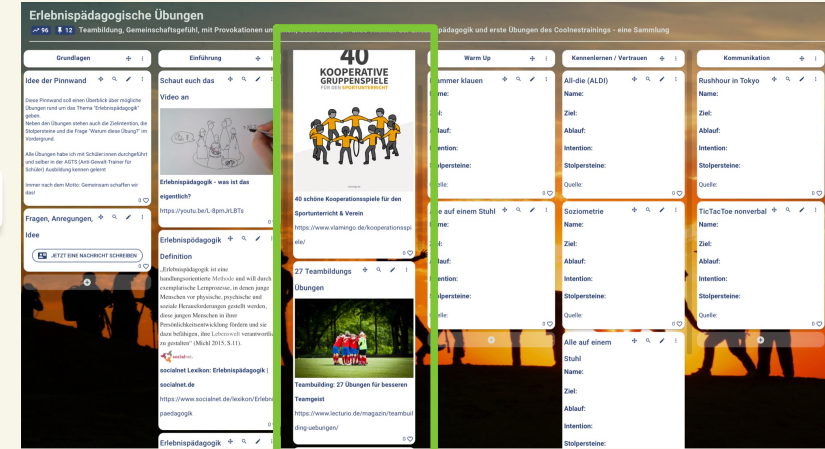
Erlebnispädagogische Übungen

96 12 Teambildung, Gemeinschaftsgefühl, mit Provokationen um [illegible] pädagogik und erste Übungen des Coolnesstrainings - eine Sammlung

Grundlagen

Idee der Pinnwand

Diese Pinnwand soll einen Überblick über mögliche Übungen rund um das Thema "Erlebnispädagogik" geben.
Neben den Übungen stehen auch die Zielintention, die Stolpersteine und die Frage "Warum diese Übung?" im Vordergrund.

Alle Übungen habe ich mit Schüler:innen durchgeführt und selber in der AGTS (Anti-Gewalt-Trainer für Schüler) Ausbildung kennen gelernt

Immer nach dem Motto: Gemeinsam schaffen wir das!

0

Fragen, Anregungen, Idee

JETZT EINE NACHRICHT SCHREIBEN

0

Einführung

Schaut euch das Video an

Erlebnispädagogik - was ist das eigentlich?

https://youtu.be/L-8pmJrLBTs

0

Erlebnispädagogik Definition

„Erlebnispädagogik ist eine handlungsorientierte Methode und will durch exemplarische Lernprozesse, in denen junge Menschen vor physische, psychische und soziale Herausforderungen gestellt werden, diese jungen Menschen in ihrer Persönlichkeitsentwicklung fördern und sie dazu befähigen, ihre Lebenswelt verantwortlich zu gestalten" (Michl 2015, S.11).

socialnet

socialnet Lexikon: Erlebnispädagogik | socialnet.de

https://www.socialnet.de/lexikon/Erlebnispaedagogik

0

Erlebnispädagogik

40 KOOPERATIVE GRUPPENSPIELE FÜR DEN SPORTUNTERRICHT

40 schöne Kooperationsspiele für den Sportunterricht & Verein

https://www.vlamingo.de/kooperationsspiele/

0

27 Teambildungs Übungen

Teambuilding: 27 Übungen für besseren Teamgeist

https://www.lecturio.de/magazin/teambuilding-uebungen/

Warm Up

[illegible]ammer klauen

Name:

Ziel:

Ablauf:

Intention:

Stolpersteine:

0

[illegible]le auf einem Stuhl

0

Kennenlernen / Vertrauen

All-die (ALDI)

Name:

Ziel:

Ablauf:

Intention:

Stolpersteine:

Quelle:

0

Soziometrie

Name:

Ziel:

Ablauf:

Intention:

Stolpersteine:

0

Alle auf einem Stuhl

Name:

Ziel:

Ablauf:

Intention:

Stolpersteine:

Kommunikation

Rushhour in Tokyo

Name:

Ziel:

Ablauf:

Intention:

Stolpersteine:

Quelle:

0

TicTacToe nonverbal

Name:

Ziel:

Ablauf:

Intention:

Stolpersteine:

Quelle:

0